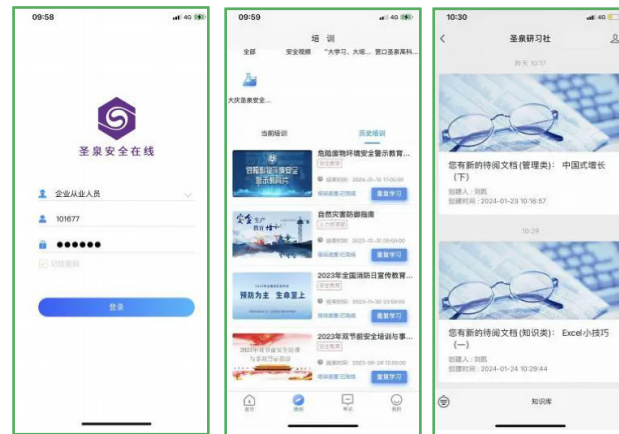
09:58

圣泉安全在线

企业从业人员

101677

●●●●●●

记住密码

登录

09:59

培训

全部 安全视频 "大学习、大培... 营口圣泉高科...

大庆圣泉安全...

当前培训 历史培训

危险废物环境安全警示教育...

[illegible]

重新学习

自然灾害防御指南

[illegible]

重新学习

2023年全国消防日宣传教育...

预防为主 生命至上

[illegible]

重新学习

2023年双节前安全培训与事...

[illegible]

重新学习

首页 培训 考试 我的

10:30

圣泉研习社

昨天 10:17

您有新的待阅文档(管理类): 中国式增长(下)

创建人:刘凯

创建时间:2024-01-23 10:16:57

10:29

您有新的待阅文档(知识类): Excel小技巧(一)

创建人:刘凯

创建时间:2024-01-24 10:29:44

知识库